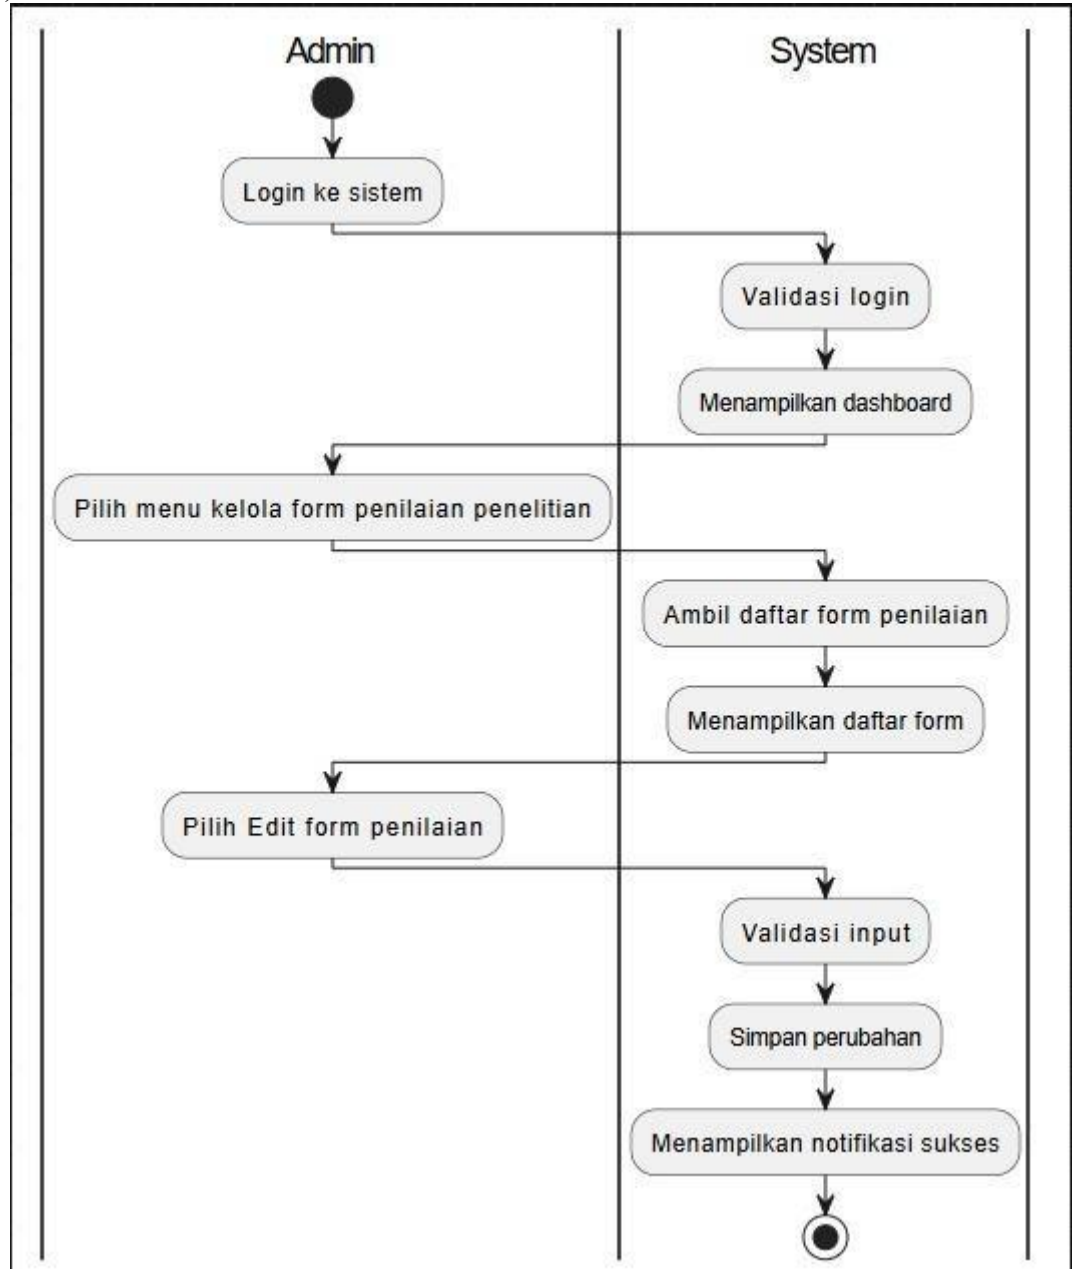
Admin

System

Login ke sistem

Validasi login

Menampilkan dashboard

Pilih menu kelola form penilaian penelitian

Ambil daftar form penilaian

Menampilkan daftar form

Pilih Edit form penilaian

Validasi input

Simpan perubahan

Menampilkan notifikasi sukses